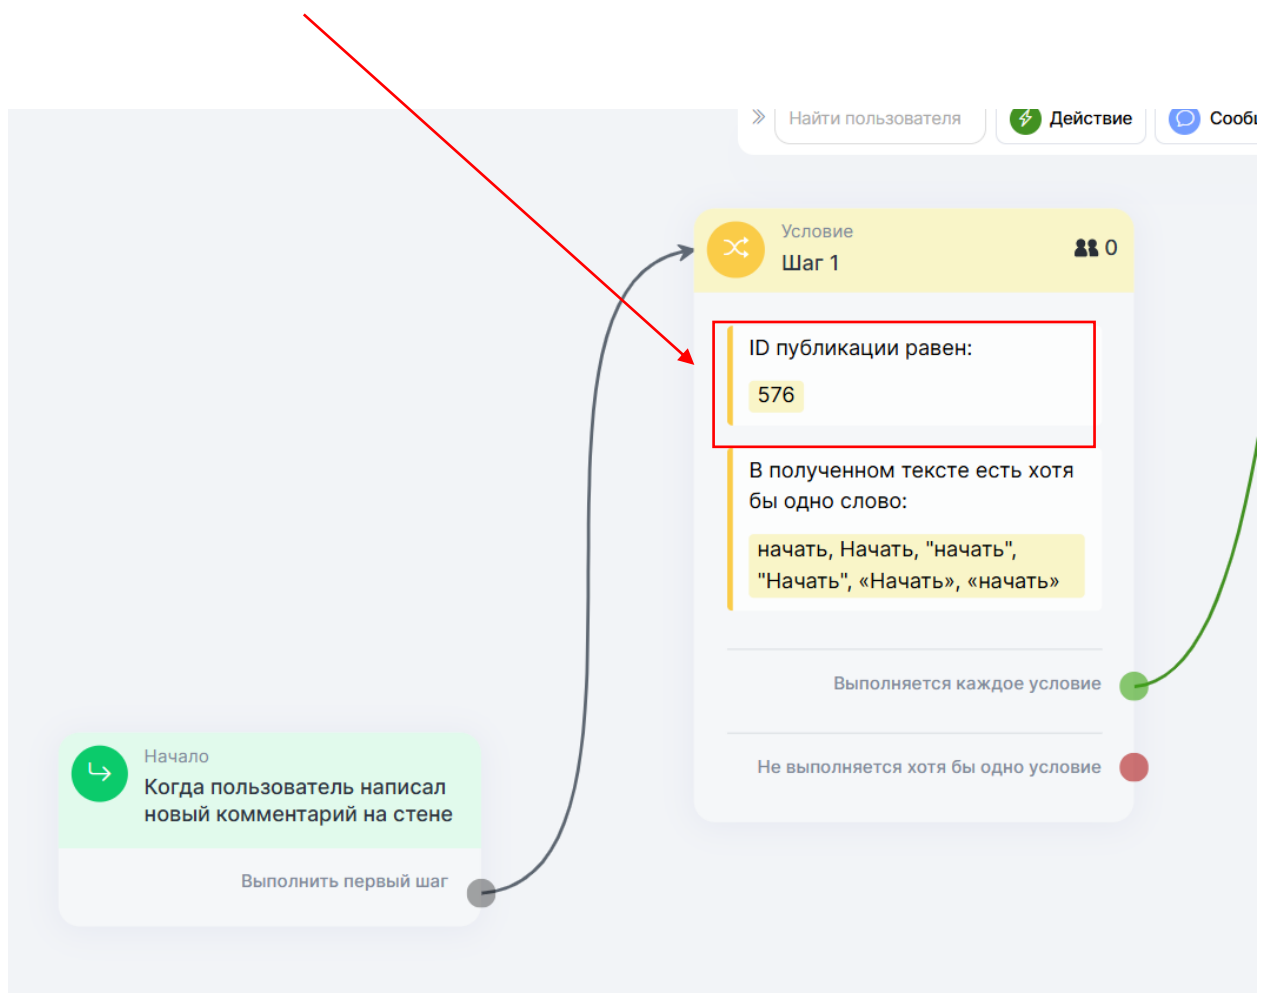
Найти пользователя
Действие
Сооб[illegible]

Условие
Шаг 1
0

ID публикации равен:
576

В полученном тексте есть хотя бы одно слово:
начать, Начать, "начать", "Начать", «Начать», «начать»

Выполняется каждое условие

Не выполняется хотя бы одно условие

Начало
Когда пользователь написал новый комментарий на стене

Выполнить первый шаг